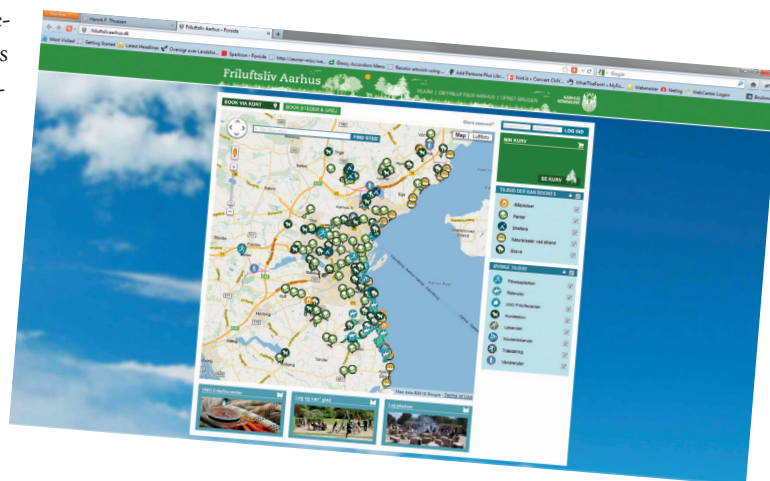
Firefox
Henrik F. Thuesen
Friluftsliv Aarhus - Forside
friluftsliv.aarhus.dk
Most Visited
Getting Started
Latest Headlines
Oversigt over Landsfor...
Sparkron - Forside
Glossy Accordion Menu
Add Pantone Plus Lib...
Font.is » Convert CMY...
Webmaster
Google
Friluftsliv Aarhus
BOOK VIA KORT
BOOK STEDER & GREJ
FIND STED
Map
Luftfoto
LOG IND
MIN KURV
SE KURV
Shelters
Parker
Bålpladser
Naturbaser
Map data ©2012 Google
Terms of Use
Log og vær glad